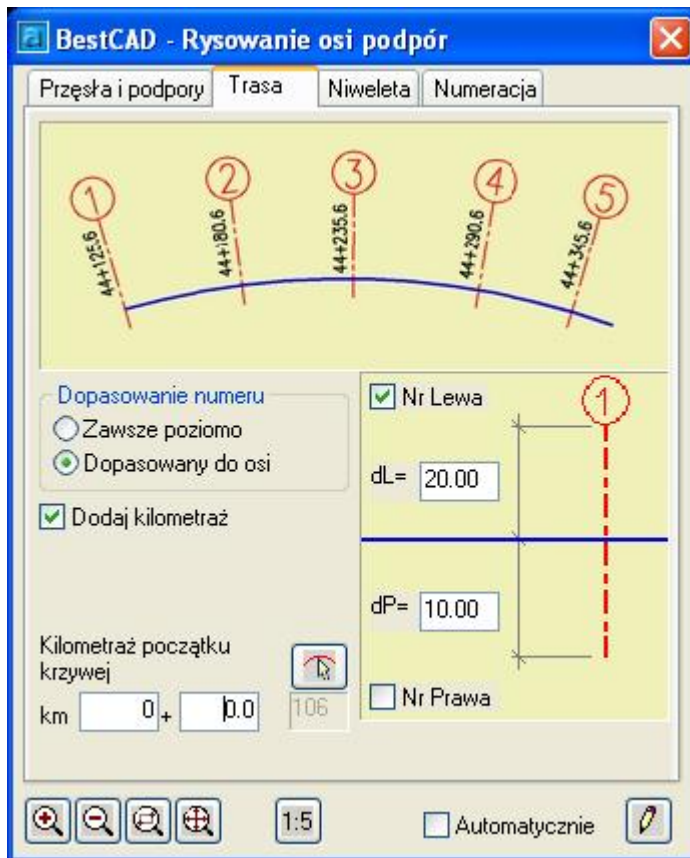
BestCAD - Rysowanie osi podpór

Przęsła i podpory | Trasa | Niweleta | Numeracja

1 2 3 4 5
44+125.6
44+180.6
44+235.6
44+290.6
44+345.6

Dopasowanie numeru
Zawsze poziomo
Dopasowany do osi

Dodaj kilometraż

Kilometraż początku krzywej
km 0 + 0.0
106

Nr Lewa
1
dL= 20.00
dP= 10.00
Nr Prawa

1:5
Automatycznie